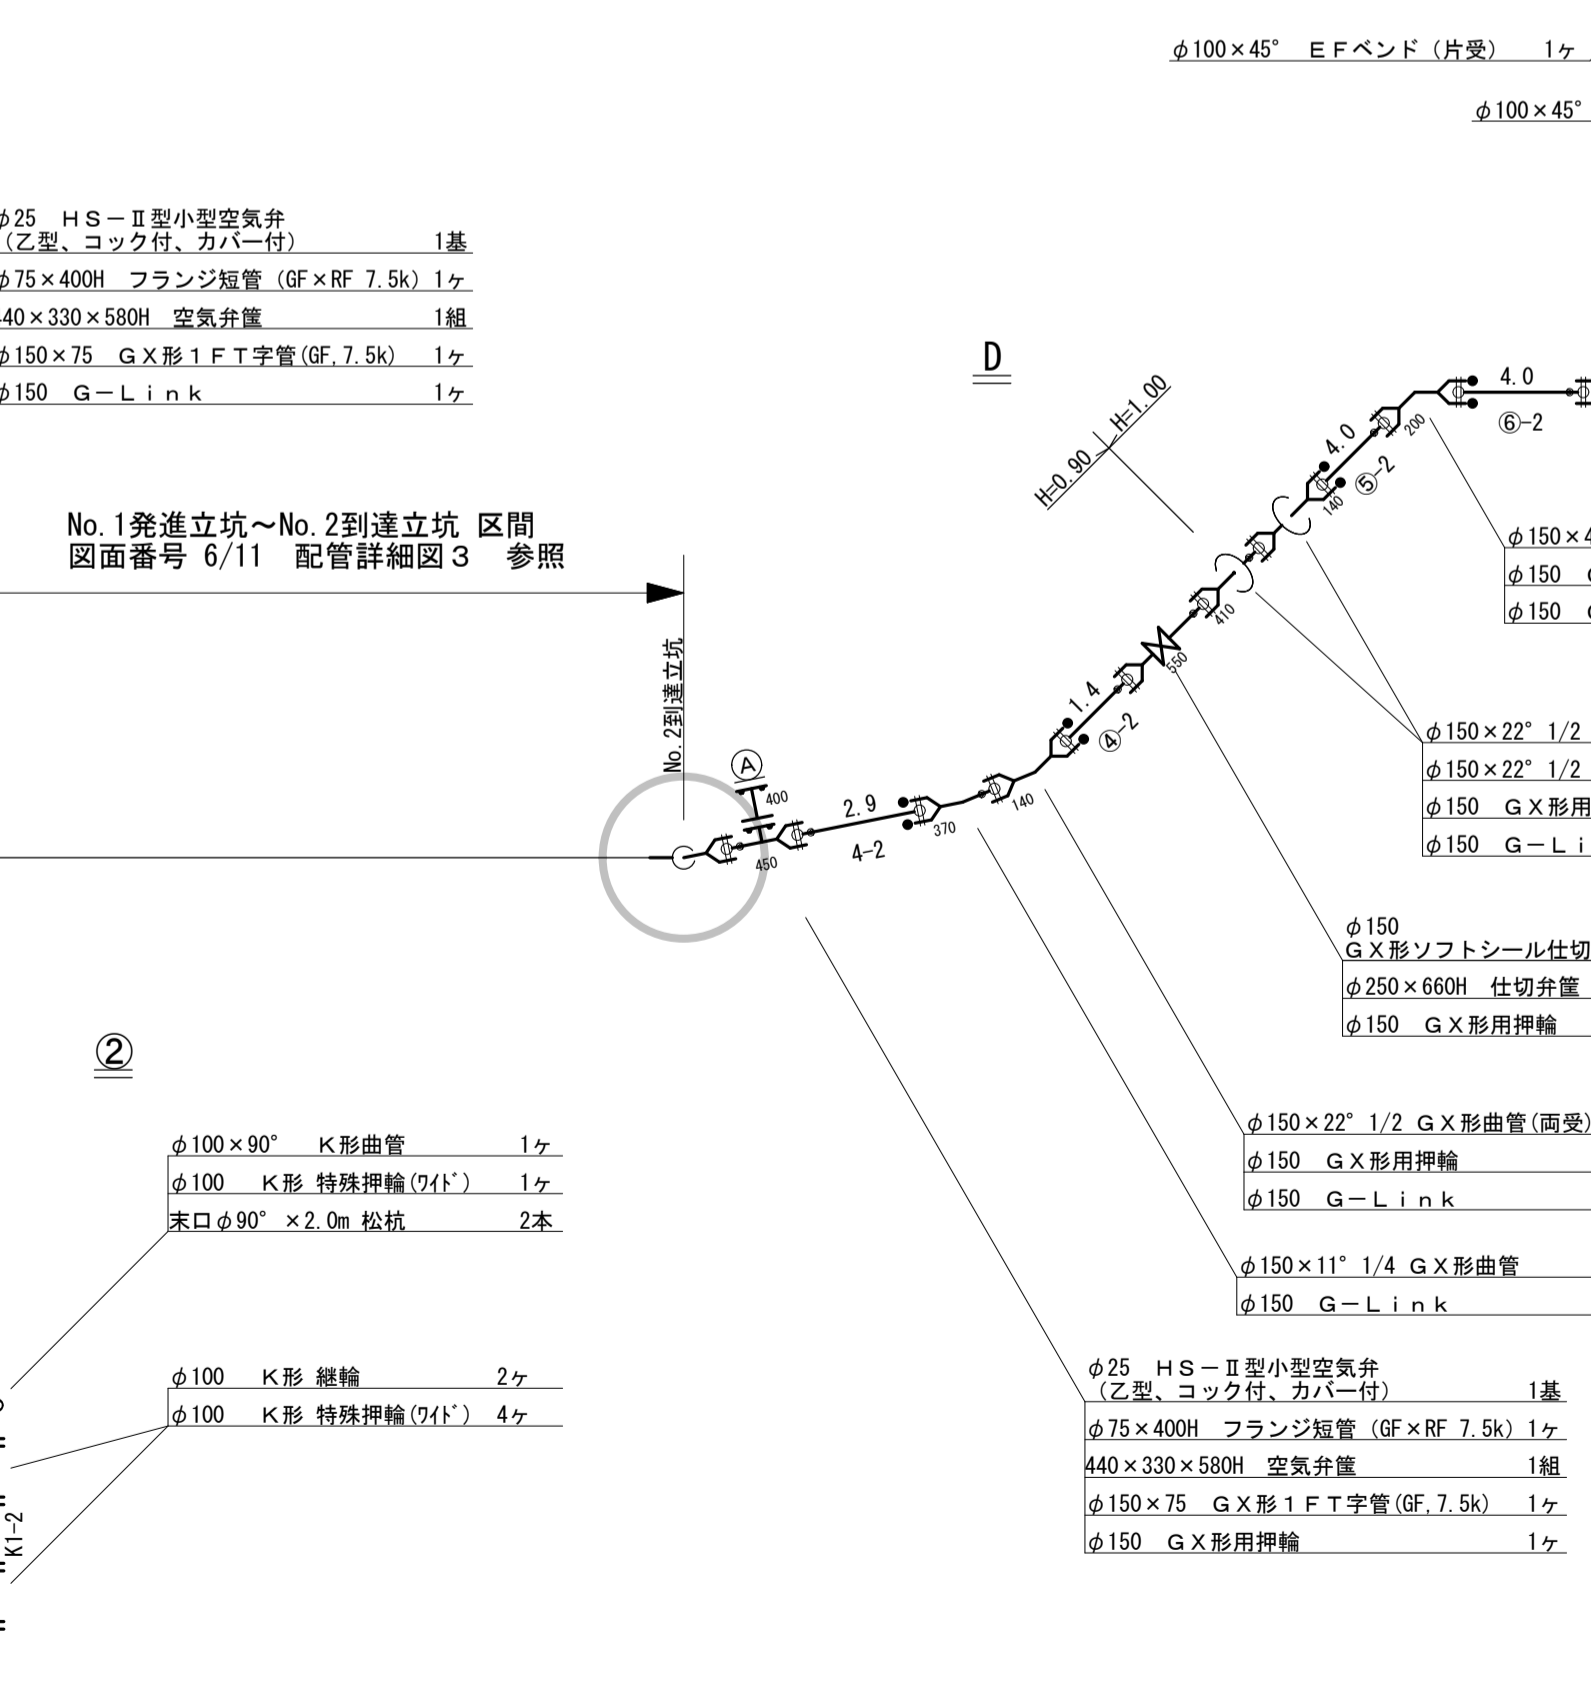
$\phi$100×45°　ＥＦベンド（片受）　1ヶ

$\phi$100×45°

$\phi$25　ＨＳ－Ⅱ型小型空気弁（乙型、コック付、カバー付）　1基
$\phi$75×400H　フランジ短管（GF×RF 7.5k）1ヶ
440×330×580H　空気弁筺　1組
$\phi$150×75　ＧＸ形１ＦＴ字管(GF,7.5k)　1ヶ
$\phi$150　Ｇ－Ｌｉｎｋ　1ヶ

D

H=0.90　H=1.00

4.0
⑥-2
4.0
200
⑤-2
140

No.1発進立坑～No.2到達立坑 区間
図面番号 6/11　配管詳細図３　参照

$\phi$150×4
$\phi$150
$\phi$150

410
550
1.4
④-2

No.2到達立坑

A
400
2.9
370
140
450
4-2

$\phi$150×22° 1/2
$\phi$150×22° 1/2
$\phi$150　ＧＸ形用
$\phi$150　Ｇ－Ｌｉ

$\phi$150
ＧＸ形ソフトシール仕切
$\phi$250×660H　仕切弁筺
$\phi$150　ＧＸ形用押輪

②

$\phi$100×90°　Ｋ形曲管　1ヶ
$\phi$100　Ｋ形 特殊押輪(ﾜｲﾄﾞ)　1ヶ
末口$\phi$90°×2.0m 松杭　2本

$\phi$150×22° 1/2 ＧＸ形曲管(両受)
$\phi$150　ＧＸ形用押輪
$\phi$150　Ｇ－Ｌｉｎｋ

$\phi$150×11° 1/4 ＧＸ形曲管
$\phi$150　Ｇ－Ｌｉｎｋ

$\phi$100　Ｋ形 継輪　2ヶ
$\phi$100　Ｋ形 特殊押輪(ﾜｲﾄﾞ)　4ヶ

K1-2

$\phi$25　ＨＳ－Ⅱ型小型空気弁（乙型、コック付、カバー付）　1基
$\phi$75×400H　フランジ短管（GF×RF 7.5k）1ヶ
440×330×580H　空気弁筺　1組
$\phi$150×75　ＧＸ形１ＦＴ字管(GF,7.5k)　1ヶ
$\phi$150　ＧＸ形用押輪　1ヶ